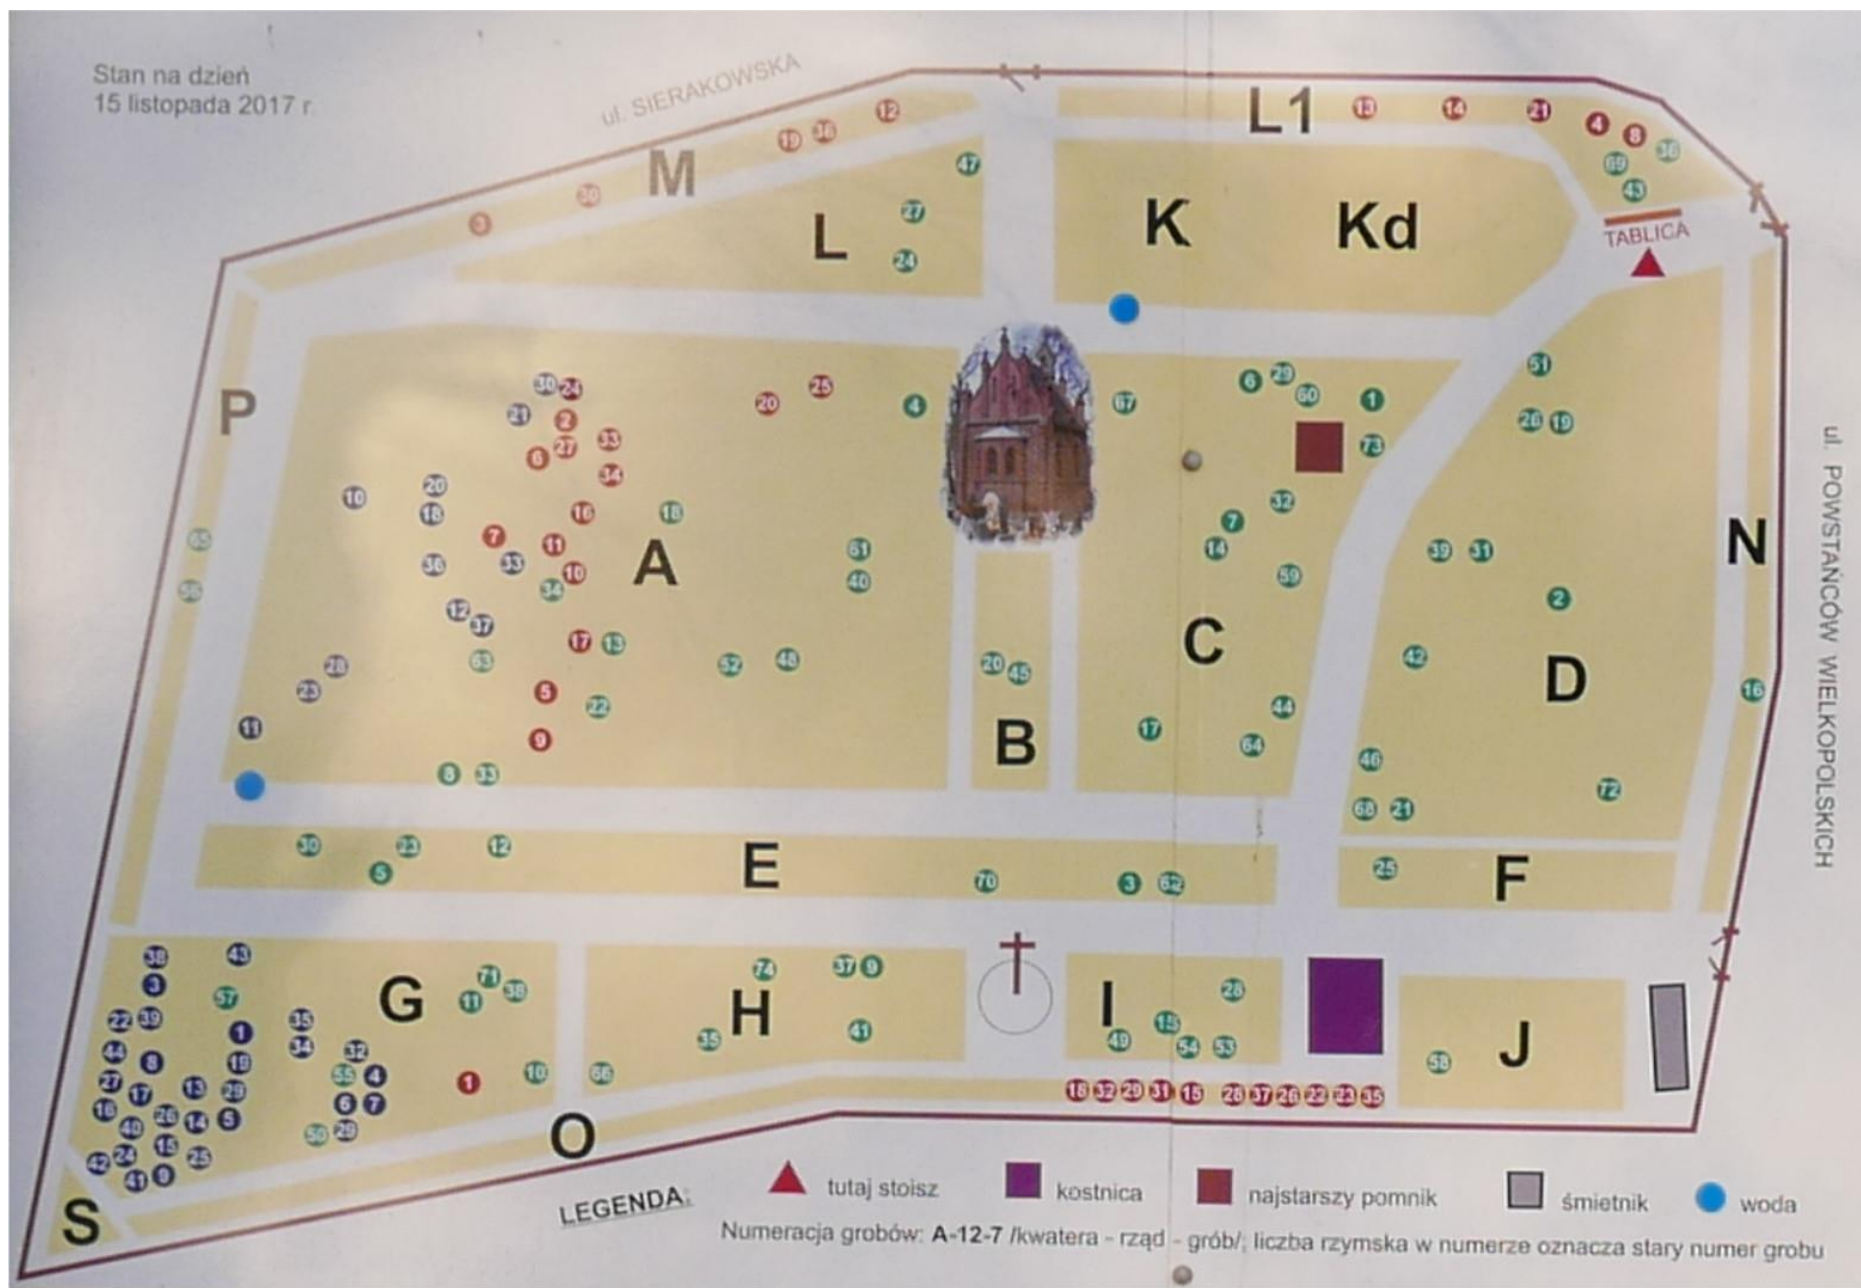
Stan na dzień
15 listopada 2017 r.

ul. SIERAKOWSKA

M

L1

L

K

Kd

TABLICA

P

A

B

C

D

N

ul. POWSTAŃCÓW WIELKOPOLSKICH

E

F

G

H

I

J

O

S

LEGENDA:

tutaj stoisz

kostnica

najstarszy pomnik

śmietnik

woda

Numeracja grobów: A-12-7 /kwatera - rząd - grób/; liczba rzymska w numerze oznacza stary numer grobu